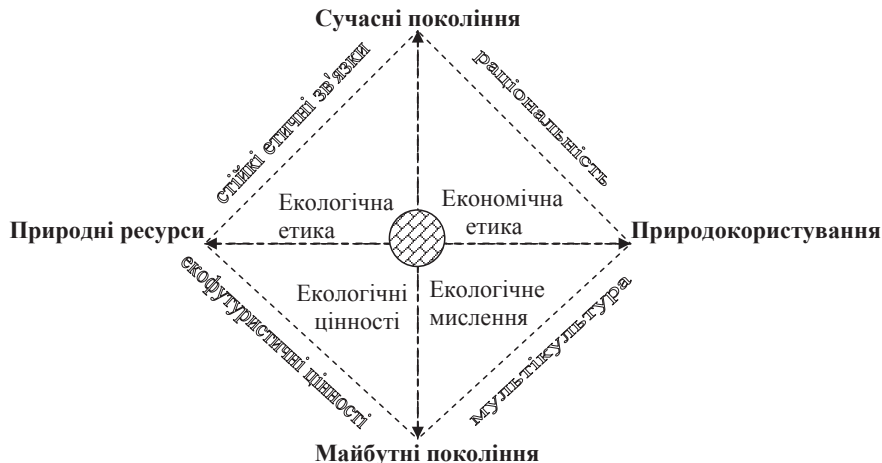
Сучасні покоління

стійкі етичні зв'язки

раціональність

Екологічна етика

Економічна етика

Природні ресурси

Природокористування

екофутуристичні цінності

Екологічні цінності

Екологічне мислення

мультікультура

Майбутні покоління